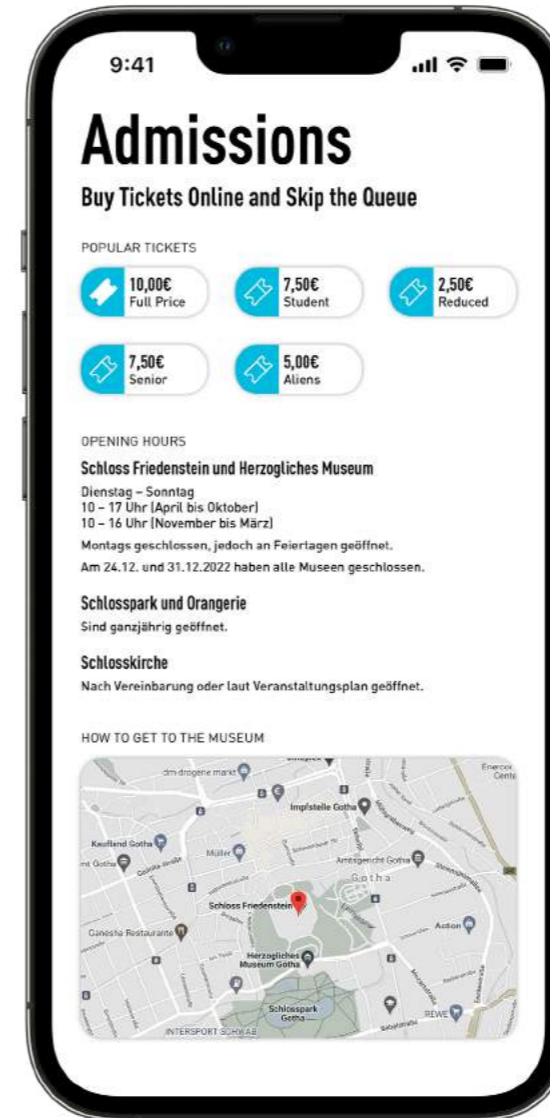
9:41

Admissions

Buy Tickets Online and Skip the Queue

POPULAR TICKETS

10,00€
Full Price

7,50€
Student

2,50€
Reduced

7,50€
Senior

5,00€
Aliens

OPENING HOURS

Schloss Friedenstein und Herzogliches Museum

Dienstag – Sonntag
10 – 17 Uhr (April bis Oktober)
10 – 16 Uhr (November bis März)

Montags geschlossen, jedoch an Feiertagen geöffnet.

Am 24.12. und 31.12.2022 haben alle Museen geschlossen.

Schlosspark und Orangerie

Sind ganzjährig geöffnet.

Schlosskirche

Nach Vereinbarung oder laut Veranstaltungsplan geöffnet.

HOW TO GET TO THE MUSEUM

dm-drogerie markt
Impfstelle Gotha
Kaufland Gotha
Müller
Amtsgericht Gotha
Gotha
Schloss Friedenstein
Action
Herzogliches Museum Gotha
Schlosspark Gotha
REWE
INTERSPORT SCHWAB
Enercon Cente
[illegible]